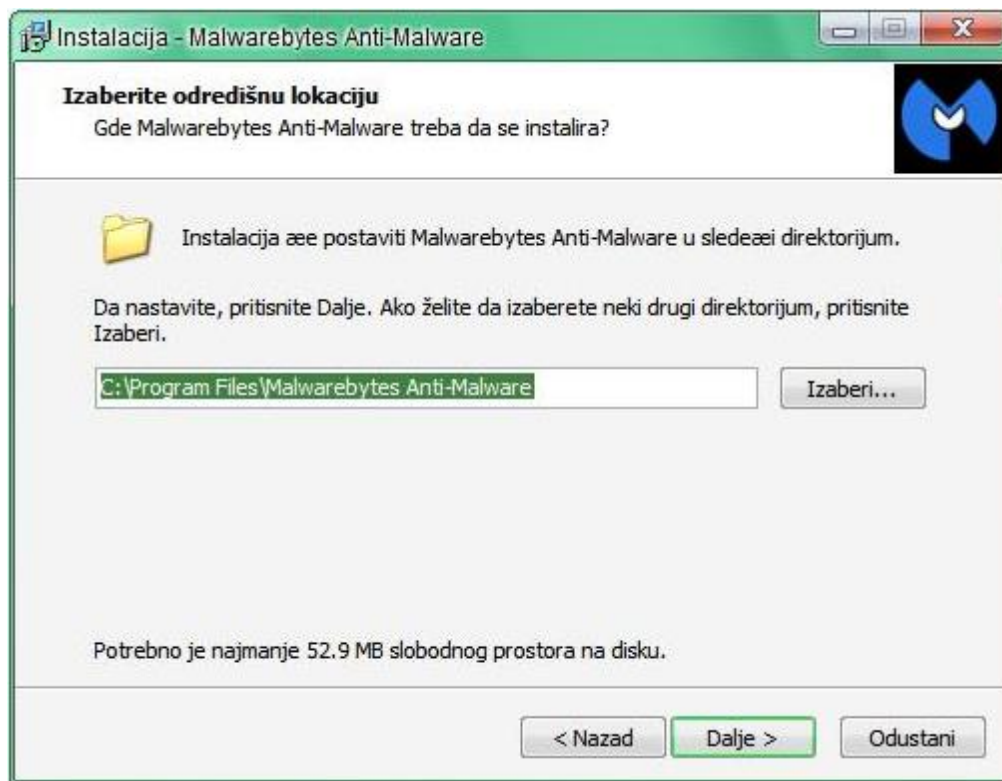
Instalacija - Malwarebytes Anti-Malware

Izaberite odredišnu lokaciju
Gde Malwarebytes Anti-Malware treba da se instalira?

Instalacija æe postaviti Malwarebytes Anti-Malware u sledeæi direktorijum.

Da nastavite, pritisnite Dalje. Ako želite da izaberete neki drugi direktorijum, pritisnite Izaberi.

C:\Program Files\Malwarebytes Anti-Malware

Izaberi...

Potrebno je najmanje 52.9 MB slobodnog prostora na disku.

< Nazad

Dalje >

Odustani